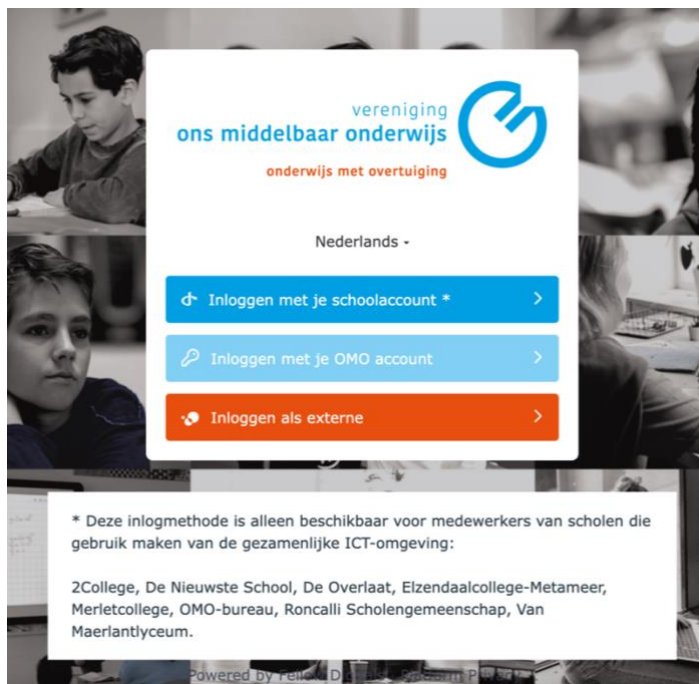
vereniging
ons middelbaar onderwijs
onderwijs met overtuiging

Nederlands ▾

Inloggen met je schoolaccount * >

Inloggen met je OMO account >

Inloggen als externe >

* Deze inlogmethode is alleen beschikbaar voor medewerkers van scholen die gebruik maken van de gezamenlijke ICT-omgeving:

2College, De Nieuwste School, De Overlaat, Elzendaalcollege-Metameer, Merletcollege, OMO-bureau, Roncalli Scholengemeenschap, Van Maerlantlyceum.

Powered by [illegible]